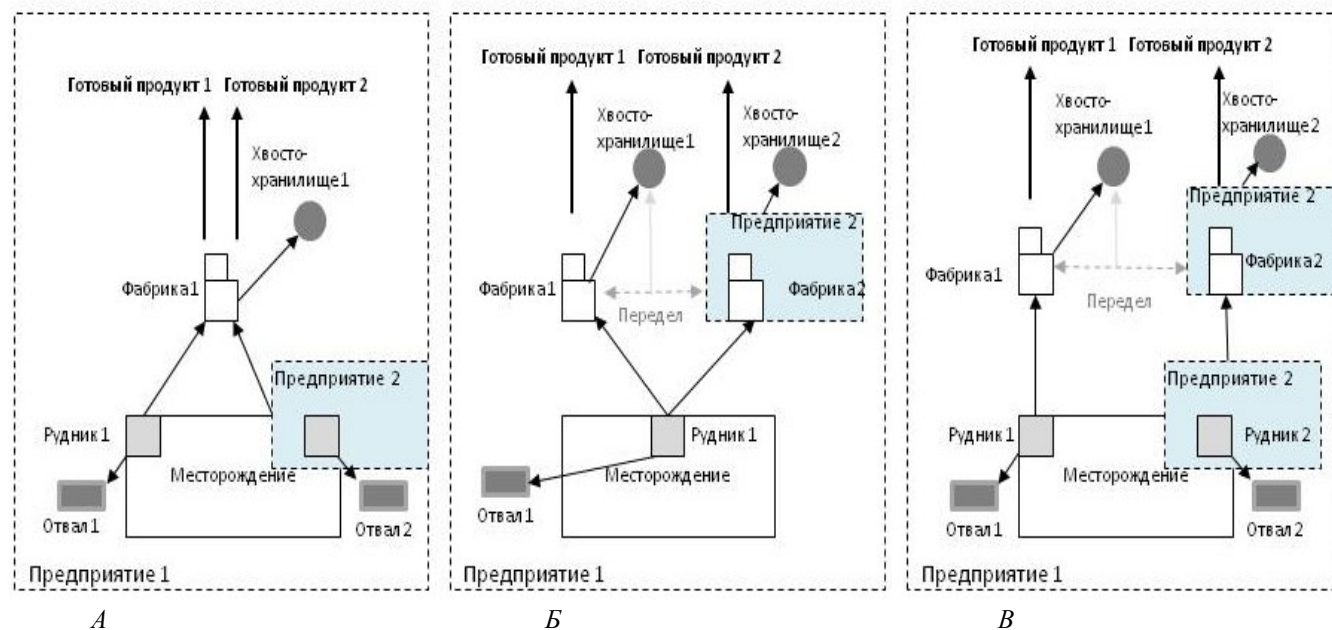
Готовый продукт 1 Готовый продукт 2

Хвостохранилище1

Фабрика1

Предприятие 2

Рудник 1

Месторождение

Отвал 1

Отвал 2

Предприятие 1

А

Готовый продукт 1 Готовый продукт 2

Хвостохранилище1

Хвостохранилище2

Предприятие 2

Фабрика1

Фабрика2

Передел

Рудник 1

Месторождение

Отвал 1

Предприятие 1

Б

Готовый продукт 1 Готовый продукт 2

Хвостохранилище1

Хвостохранилище2

Предприятие 2

Фабрика1

Фабрика2

Передел

Предприятие 2

Рудник 1

Рудник 2

Месторождение

Отвал 1

Отвал 2

Предприятие 1

В